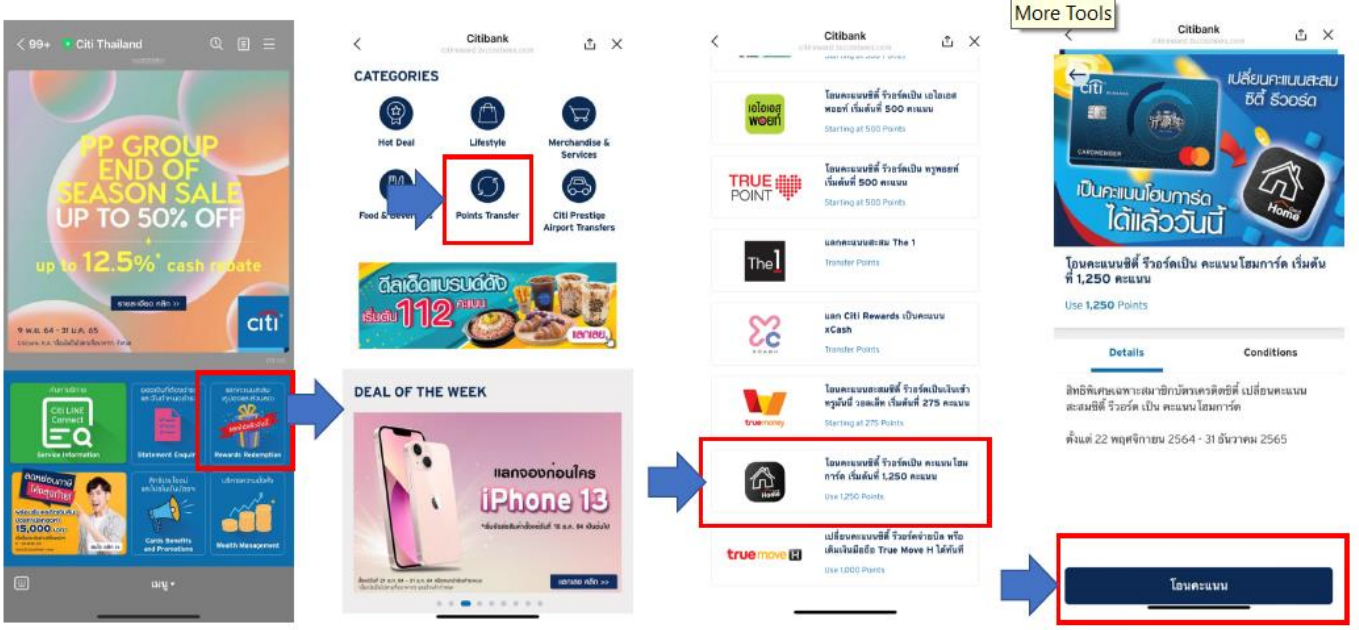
< 99+ Citi Thailand

PP GROUP END OF SEASON SALE UP TO 50% OFF

up to 12.5%* cash rebate

รายละเอียด คลิก >>

citi

9 พ.ย. 64 - 31 ม.ค. 65

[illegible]

Service Information

Statement Enquiry

Rewards Redemption

15,000

Cards Benefits and Promotions

Wealth Management

เมนู

Citibank

CATEGORIES

Hot Deal

Lifestyle

Merchandise & Services

Food & Beverage

Points Transfer

Citi Prestige Airport Transfers

ดีลเด็ดแบรนด์ดัง เริ่มต้น 112 คะแนน

เลยเลย

DEAL OF THE WEEK

แลกจองก่อนใคร iPhone 13

รายละเอียด คลิก >>

Citibank

เอไอเอส พอยท์

โอนคะแนนซิตี้ รีวอร์ดเป็น เอไอเอส พอยท์ เริ่มต้นที่ 500 คะแนน

Starting at 500 Points

TRUE POINT

โอนคะแนนซิตี้ รีวอร์ดเป็น ทรูพอยท์ เริ่มต้นที่ 500 คะแนน

Starting at 500 Points

The1

แลกคะแนนสะสม The 1

Transfer Points

แลก Citi Rewards เป็นคะแนน xCash

Transfer Points

truemoney

โอนคะแนนสะสมซิตี้ รีวอร์ดเป็นเงินเข้าทรูมันนี่ วอลเล็ท เริ่มต้นที่ 275 คะแนน

Starting at 275 Points

Home

โอนคะแนนซิตี้ รีวอร์ดเป็น คะแนนโฮมการ์ด เริ่มต้นที่ 1,250 คะแนน

Use 1,250 Points

truemove H

เปลี่ยนคะแนนซิตี้ รีวอร์ดจ่ายบิล หรือเติมเงินมือถือ True Move H ได้ทันที

Use 1,000 Points

More Tools

Citibank

เปลี่ยนคะแนนสะสม ซิตี้ รีวอร์ด

เป็นคะแนนโฮมการ์ด ได้แล้ววันนี้

Home

โอนคะแนนซิตี้ รีวอร์ดเป็น คะแนนโฮมการ์ด เริ่มต้นที่ 1,250 คะแนน

Use 1,250 Points

Details

Conditions

สิทธิพิเศษเฉพาะสมาชิกบัตรเครดิตซิตี้ เปลี่ยนคะแนนสะสมซิตี้ รีวอร์ด เป็น คะแนนโฮมการ์ด

ตั้งแต่ 22 พฤศจิกายน 2564 - 31 ธันวาคม 2565

โอนคะแนน